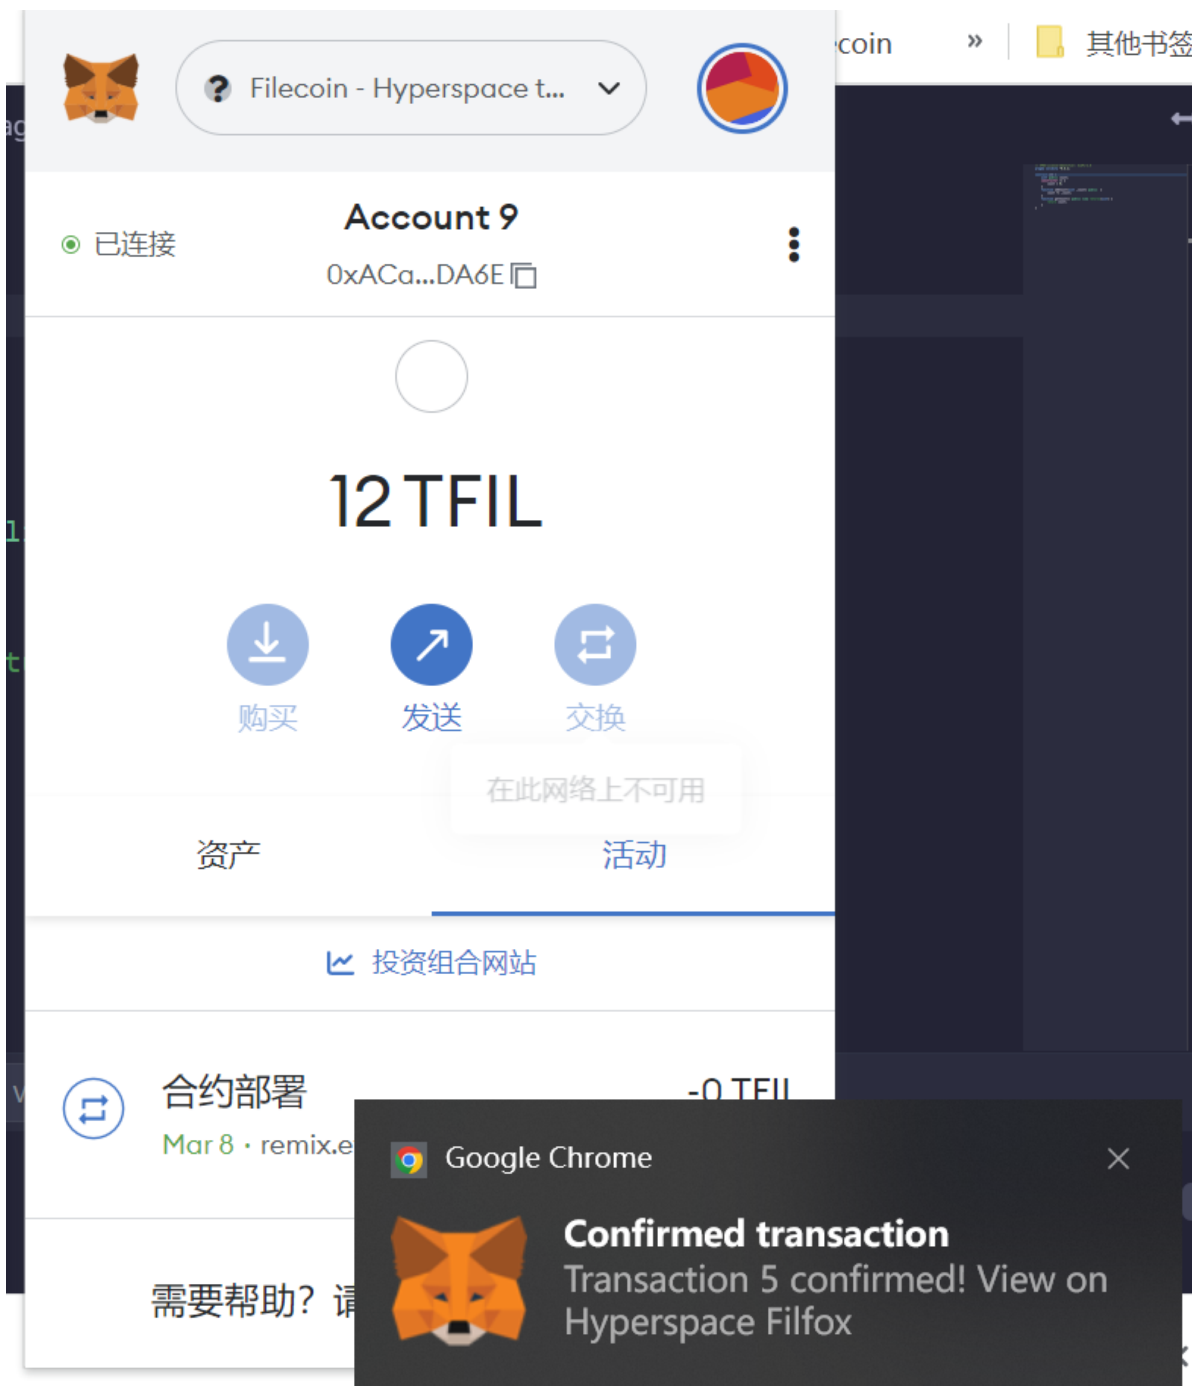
coin » 其他书签

Filecoin - Hyperspace t...

已连接

Account 9

0xACa...DA6E

12 TFIL

购买

发送

交换

在此网络上不可用

资产

活动

投资组合网站

合约部署

Mar 8 · remix.e

-0 TFIL

需要帮助？请

Google Chrome

Confirmed transaction

Transaction 5 confirmed! View on Hyperspace Filfox